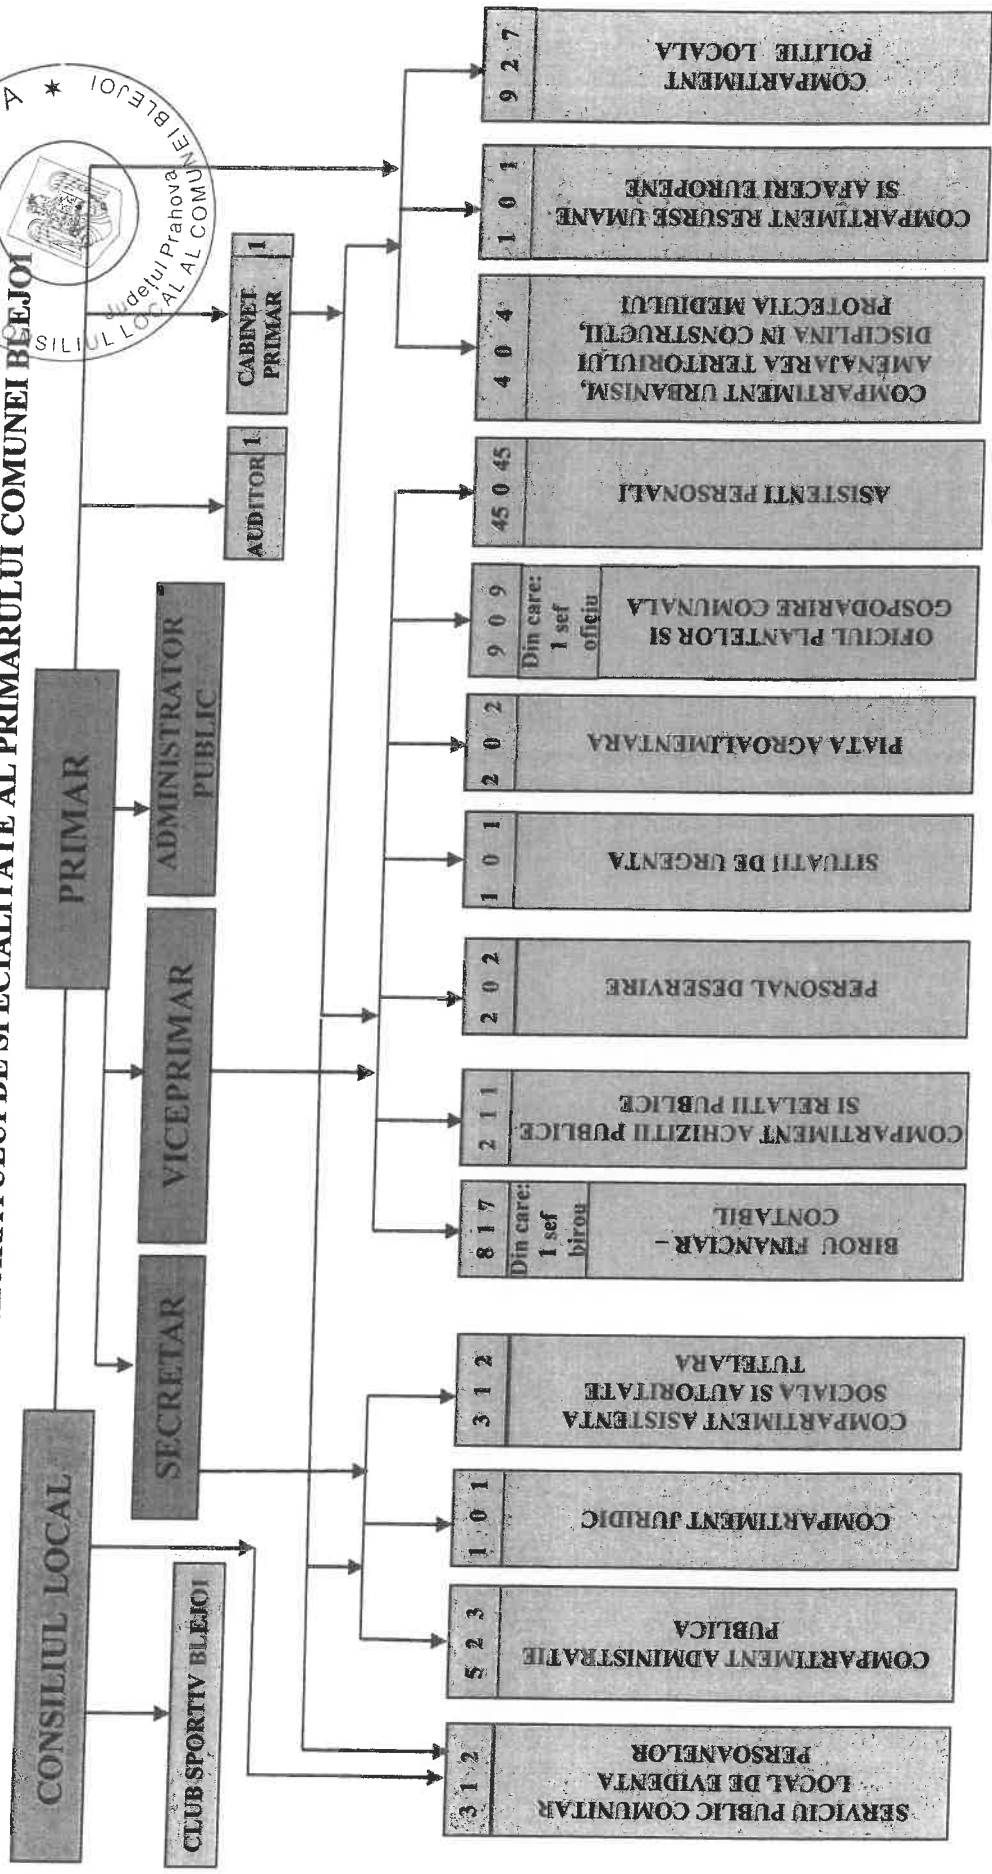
APARATULUI DE SPECIALITATE AL PRIMARULUI COMUNEI BLEJOI

CONSILIUL LOCAL BLEJOI Judetul Prahova

CONSILIUL LOCAL

PRIMAR

SECRETAR

VICEPRIMAR

ADMINISTRATOR PUBLIC

AUDITOR 1

CABINET PRIMAR 1

CLUB SPORTIV BLEJOI

3 1 2 SERVICIU PUBLIC COMUNITAR LOCAL DE EVIDENTA PERSOANELOR

5 2 3 COMPARTIMENT ADMINISTRATIE PUBLICA

1 0 1 COMPARTIMENT JURIDIC

3 1 2 COMPARTIMENT ASISTENTA SOCIALA SI AUTORITATE TUTELARA

8 1 7 Din care: 1 sef birou BIROU FINANCIAR – CONTABIL

2 1 1 COMPARTIMENT ACHIZITII PUBLICE SI RELATII PUBLICE

2 0 2 PERSONAL DESERVIRE

1 0 1 SITUATII DE URGENTA

2 0 2 PIATA AGROALIMENTARA

9 0 9 Din care: 1 sef oficiu OFICIUL PLANTELOR SI GOSPODARIRE COMUNALA

45 0 45 ASISTENTI PERSONALI

4 0 4 COMPARTIMENT URBANISM, AMENAJAREA TERITORIULUI DISCIPLINA IN CONSTRUCTII, PROTECTIA MEDIULUI

1 0 1 COMPARTIMENT RESURSE UMANE SI AFACERI EUROPENE

9 2 7 COMPARTIMENT POLITIE LOCALA